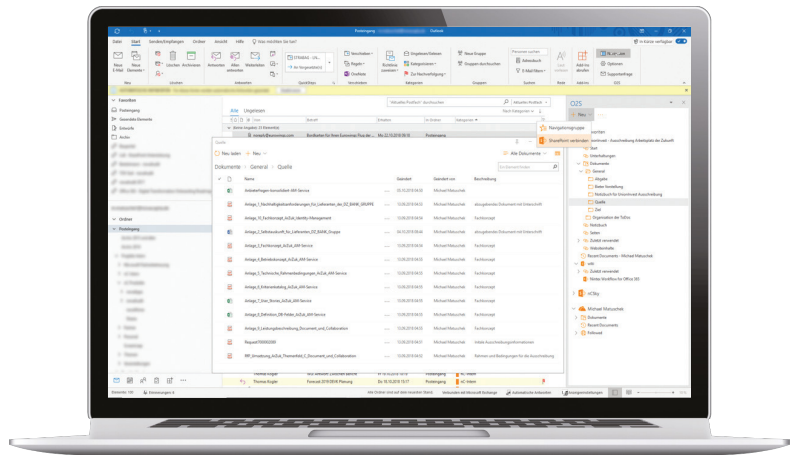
Posteingang Outlook

Datei Start Senden/Empfangen Ordner Ansicht Hilfe Was möchten Sie tun?

Neue E-Mail Neue Elemente Löschen Archivieren Antworten Allen antworten Weiterleiten Verschieben Regeln OneNote Ungelesen/Gelesen Kategorisieren Zur Nachverfolgung Neue Gruppe Gruppen durchsuchen Adressbuch E-Mail filtern Laut vorlesen Add-Ins abrufen

Neu Löschen Antworten QuickSteps Verschieben Kategorien Gruppen Suchen Sprache Add-Ins

Favoriten
Posteingang
Gesendete Elemente
Entwürfe

Ordner
Posteingang

Alle Ungelesen

Quelle
Neu laden Neu
Dokumente General Quelle
Alle Dokumente

| Name | Geändert | Geändert von | Beschreibung |
|---|---|---|---|
| Anforderungen konsolidiert AM Service | 05.10.2018 | Michael Matuschek | |
| Anlage_1_Nachhaltigkeitsanforderungen_für Lieferanten_der_OZ_BANK_GRUPPE | 12.09.2018 | Michael Matuschek | | 
| Anlage_10_Fachkonzept_AcZuk_Identity-Management | 12.09.2018 | Michael Matuschek | Fachkonzept |
| Anlage_2_Selbstauskunft_für_Lieferanten_OZ_BANK_Gruppe | 04.10.2018 | Michael Matuschek | |
| Anlage_3_Fachkonzept_AcZuk_AM-Service | 12.09.2018 | Michael Matuschek | Fachkonzept |
| Anlage_4_Betriebskonzept_AcZuk_AM-Service | 12.09.2018 | Michael Matuschek | Fachkonzept |
| Anlage_5_Technische_Rahmenbedingungen_AcZuk_AM-Service | 12.09.2018 | Michael Matuschek | Fachkonzept |
| Anlage_6_Entwurfskatalog_AcZuk_AM-Service | 12.09.2018 | Michael Matuschek | Fachkonzept |
| Anlage_7_User_Stories_AcZuk_AM-Service | 12.09.2018 | Michael Matuschek | Fachkonzept |
| Anlage_8_Definition_DB-Felder_AcZuk_AM-Service | 12.09.2018 | Michael Matuschek | Fachkonzept |
| Anlage_9_Leistungsbeschreibung_Document_and_Collaboration | 12.09.2018 | Michael Matuschek | Fachkonzept |
| Request700002081 | 12.09.2018 | Michael Matuschek | |
| RFI_Ausschreibung_AcZuk_Themenfeld_2_Document_and_Collaboration | 12.09.2018 | Michael Matuschek | |

Thomas Kugler Forecast 2019/2020 Planung Do 18.10.2018 Posteingang

O365
Neu
Navigationsgruppe
SharePoint verbinden
Dokumente
General
Quelle
Ziel
Zuletzt verwendet
Recent Documents - Michael Matuschek
Michael Matuschek
Dokumente
Recent Documents
Entwurf

Elemente: 145 Erinnerungen: 6 Verbunden mit Microsoft Exchange